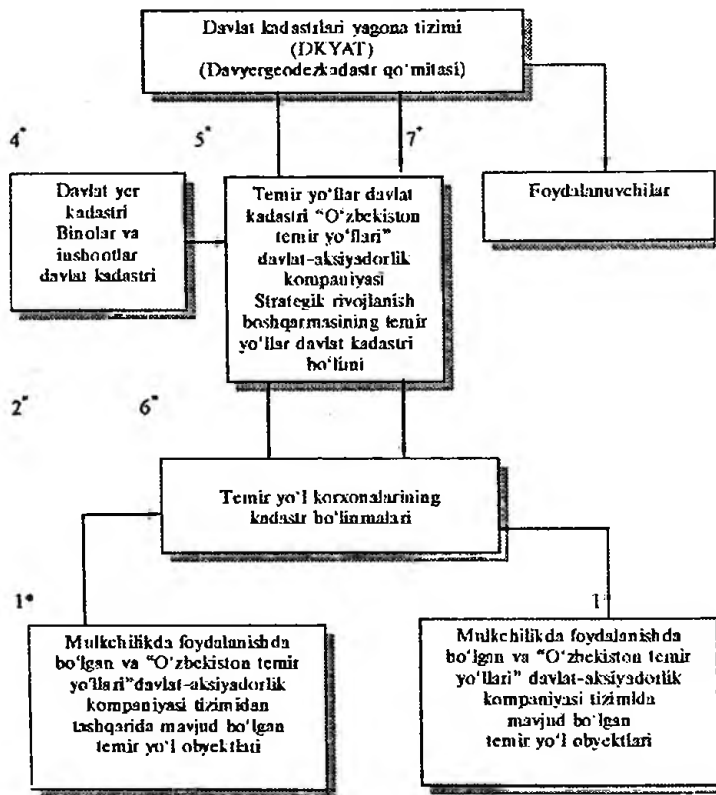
Davlat kadastrlari yagona tizimi (DKYAT) (Davyergeodezkadastr qo'mitasi)

4*

5*

7*

Davlat yer kadastri Binolar va inshootlar davlat kadastri

Temir yo'llar davlat kadastri "O'zbekiston temir yo'llari" davlat-aksiyadorlik kompaniyasi Strategik rivojlanish boshqarmasining temir yo'llar davlat kadastri bo'limi

Foydalanuvchilar

2*

6*

Temir yo'l korxonalarining kadastr bo'linmalari

1*

1*

Mulkchilikda foydalanishda bo'lgan va "O'zbekiston temir yo'llari"davlat-aksiyadorlik kompaniyasi tizimidan tashqarida mavjud bo'lgan temir yo'l obyektlari

Mulkchilikda foydalanishda bo'lgan va "O'zbekiston temir yo'llari" davlat-aksiyadorlik kompaniyasi tizimida mavjud bo'lgan temir yo'l obyektlari